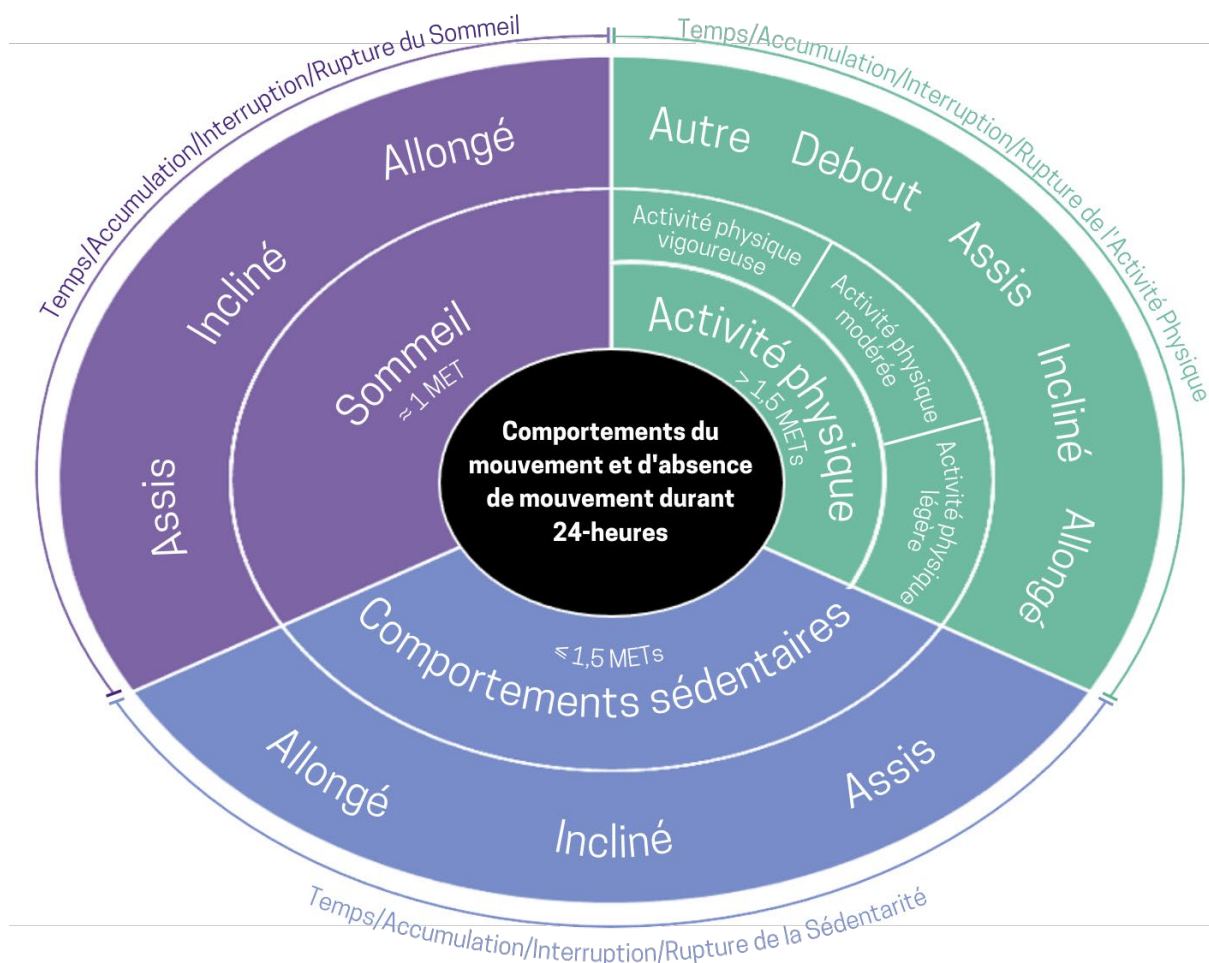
Temps/Accumulation/Interruption/Rupture du Sommeil

Temps/Accumulation/Interruption/Rupture de l'Activité Physique

Allongé

Incliné

Assis

Sommeil
≈ 1 MET

Autre

Debout

Assis

Incliné

Allongé

Activité physique vigoureuse

Activité physique modérée

Activité physique légère

Activité physique
> 1,5 METs

Comportements du mouvement et d'absence de mouvement durant 24-heures

Comportements sédentaires
≤ 1,5 METs

Allongé

Incliné

Assis

Temps/Accumulation/Interruption/Rupture de la Sédentarité